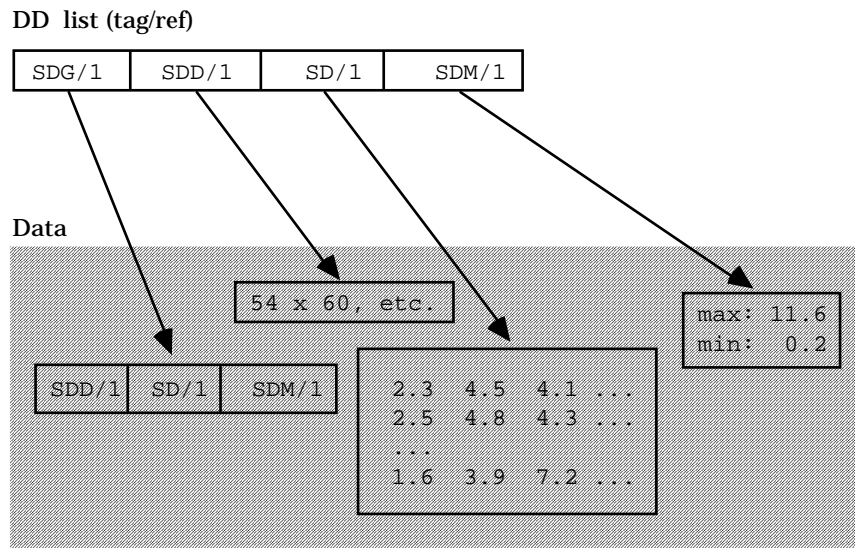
DD list (tag/ref)

| SDG/1 | SDD/1 | SD/1 | SDM/1 |
|---|---|---|---|

Data

54 x 60, etc.

max: 11.6
min: 0.2

| SDD/1 | SD/1 | SDM/1 |
|---|---|---|

2.3 4.5 4.1 ...
2.5 4.8 4.3 ...
...
1.6 3.9 7.2 ...